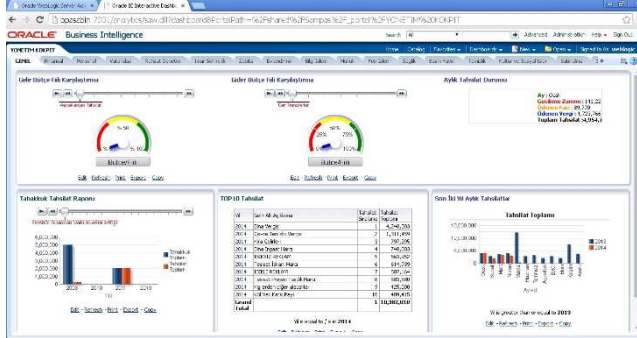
Oracle WebLogic Server Adm ×   Oracle BI Interactive Dashb ×

← → C  bipaccbin:7001/analytics/saw.dll?dashboard&PortalPath=%2Fshared%2Fcompas%2F_portal%2FYONETIM%20KOKPIT

ORACLE  Business Intelligence   Search  All   Advanced  Administration  Help  Sign Out

YONETIM KOKPIT   Home  Catalog  Favorites  Dashboards  New  Open  Signed In As weblogic

GENEL  Personel  Personel  Vatandas  Rehber Sorunlar  Tesis Sorunlar  Zabita  Belediye  Bilgi İslem  Hukuk  Personel  Saglik  Kultur  Tesisler  Kultur ve Sosyal Isler  Sahne

Gider Bütçe Tahsilat Karşılaştırma

Hesaplanan Tahsilat

% 50

Bütçe Gelir

Edit  Refresh  Print  Export  Copy

Gider Bütçe Gider Karşılaştırma

Gider Gerçekleşme

% 50

Bütçe Gider

Edit  Refresh  Print  Export  Copy

Aylık Tahsilat Durumu

Ay : Ocak
Gecikme Zammı : 111,22
Ödenen Faiz : 89,770
Ödenen Vergi : 4,723,746
Toplam Tahsilat: 4,954,1

Tahakkuk Tahsilat Raporu

Tahakkuk Tahsilat Yıllara Göre Dağılımı

5,000,000
4,000,000
3,000,000
2,000,000
1,000,000
0

2010  2011  2012  2013
Yıl

Tahakkuk Tutarı
Tahsilat Tutarı
Toplam

Edit - Refresh - Print - Export - Copy

TOP 10 Tahsilat

| Yıl | Gelir Alt Ay Konusu | Tahsilat Sıralama | Tahsilat Toplamı |
|---|---|---|---|
| 2014 | Emlak Vergisi | 1 | 4,246,780 |
| 2014 | Çevre Temizlik Vergisi | 2 | 1,011,499 |
| 2014 | İlan Gelirleri | 3 | 789,275 |
| 2014 | İlan Reklam Harcı | 4 | 749,783 |
| 2014 | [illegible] | 5 | 563,042 |
| 2014 | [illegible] | 6 | 494,509 |
| 2014 | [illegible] | 7 | 387,164 |
| 2014 | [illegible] | 8 | 388,999 |
| 2014 | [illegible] | 9 | 125,330 |
| 2014 | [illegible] | 10 | 489,415 |
| Genel Toplam | | | 10,380,910 |

Filtre uygulandı: Yıl is 2014

Edit - Refresh - Print - Export - Copy

Son İki Yıl Aylık Tahsilatlar

Tahsilat Toplamı

12,000,000
10,000,000
8,000,000
6,000,000
4,000,000
2,000,000
0

2013
2014

Aylar

Yıl is greater than or equal to 2013

Edit - Refresh - Print - Export - Copy